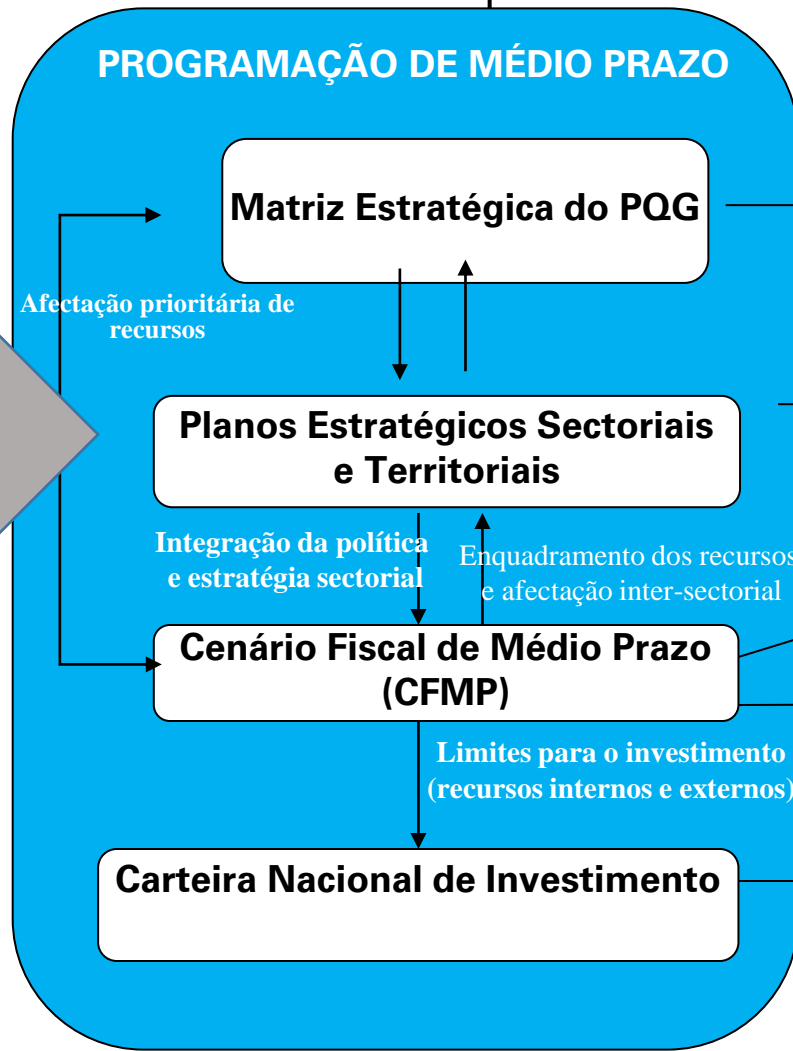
PROGRAMAÇÃO DE MÉDIO PRAZO

Matriz Estratégica do PQG

Afectação prioritária de recursos

Planos Estratégicos Sectoriais e Territoriais

Integração da política e estratégia sectorial

Enquadramento dos recursos e afectação inter-sectorial

Cenário Fiscal de Médio Prazo (CFMP)

Limites para o investimento (recursos internos e externos)

Carteira Nacional de Investimento